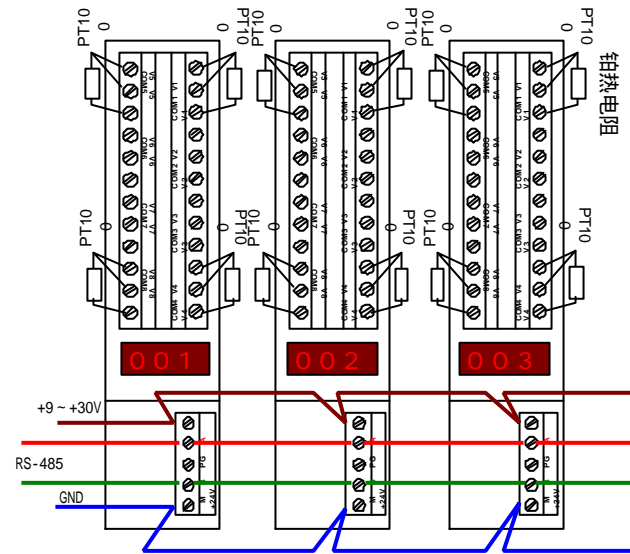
PT10
0
PT10
0
PT10
0
PT10
0
铂热电阻

COM5 V5 V5
COM6 V6 V6
COM7 V7 V7
COM8 V8 V8
COM1 V1 V1
COM2 V2 V2
COM3 V3 V3
COM4 V4 V4

PT10
0
PT10
0
PT10
0
PT10
0

001
002
003

+9 ~ +30V
RS-485
GND

PG
M
+24V